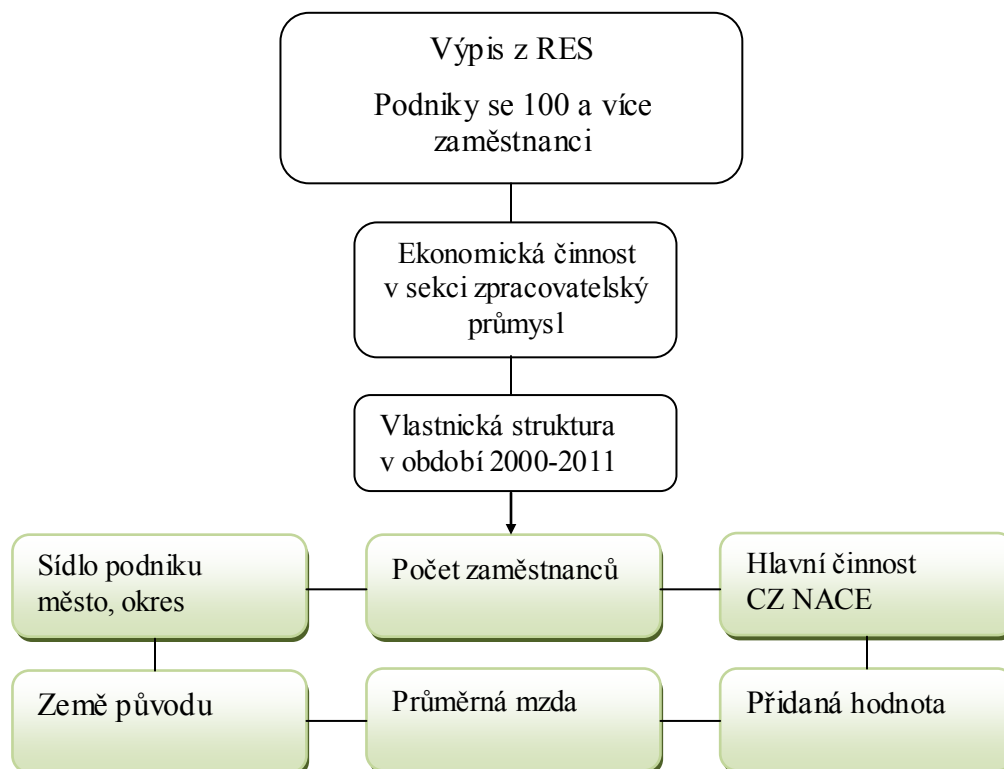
Výpis z RES

Podniky se 100 a více zaměstnanci

Ekonomická činnost v sekci zpracovatelský průmysl

Vlastnická struktura v období 2000-2011

Sídlo podniku město, okres

Počet zaměstnanců

Hlavní činnost CZ NACE

Země původu

Průměrná mzda

Přidaná hodnota